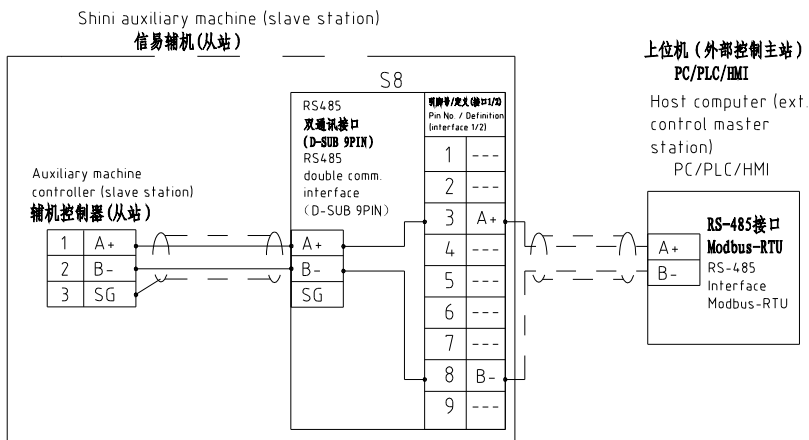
Shini auxiliary machine (slave station)
信易辅机(从站)

上位机(外部控制主站)
PC/PLC/HMI
Host computer (ext. control master station)
PC/PLC/HMI

S8

RS485
双通讯接口
(D-SUB 9PIN)
RS485
double comm.
interface
(D-SUB 9PIN)

引脚号/定义(接口1/2)
Pin No. / Definition (interface 1/2)

| | |
|---|---|
| 1 | --- |
| 2 | --- |
| 3 | A+ |
| 4 | --- |
| 5 | --- |
| 6 | --- |
| 7 | --- |
| 8 | B- |
| 9 | --- |

A+
B-
SG

Auxiliary machine controller (slave station)
辅机控制器(从站)

| | |
|---|---|
| 1 | A+ |
| 2 | B- |
| 3 | SG |

A+
B-

RS-485接口
Modbus-RTU
RS-485
Interface
Modbus-RTU